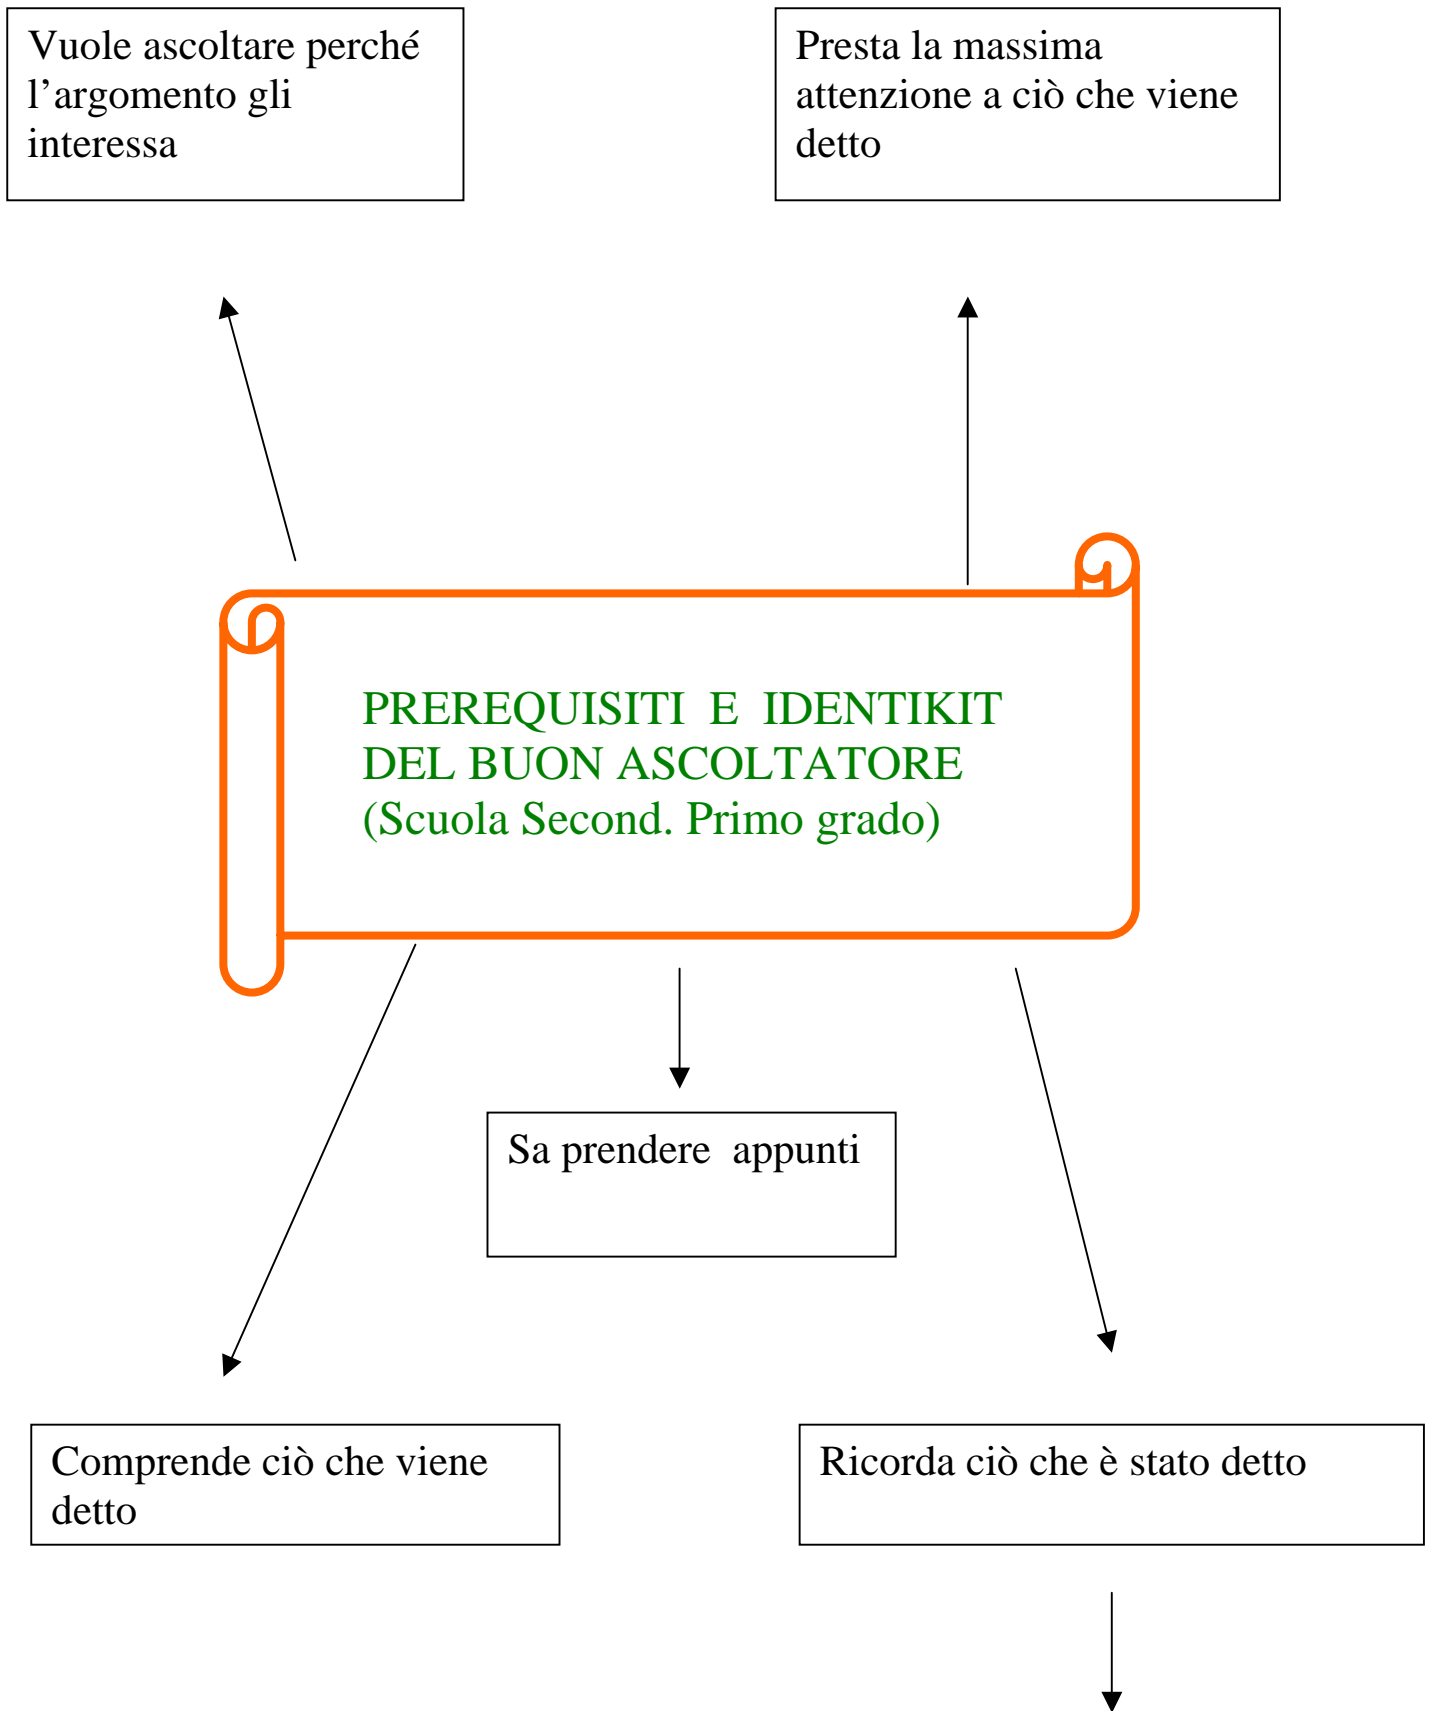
Vuole ascoltare perché l’argomento gli interessa

Presta la massima attenzione a ciò che viene detto

PREREQUISITI E IDENTIKIT DEL BUON ASCOLTATORE (Scuola Second. Primo grado)

Sa prendere appunti

Comprende ciò che viene detto

Ricorda ciò che è stato detto